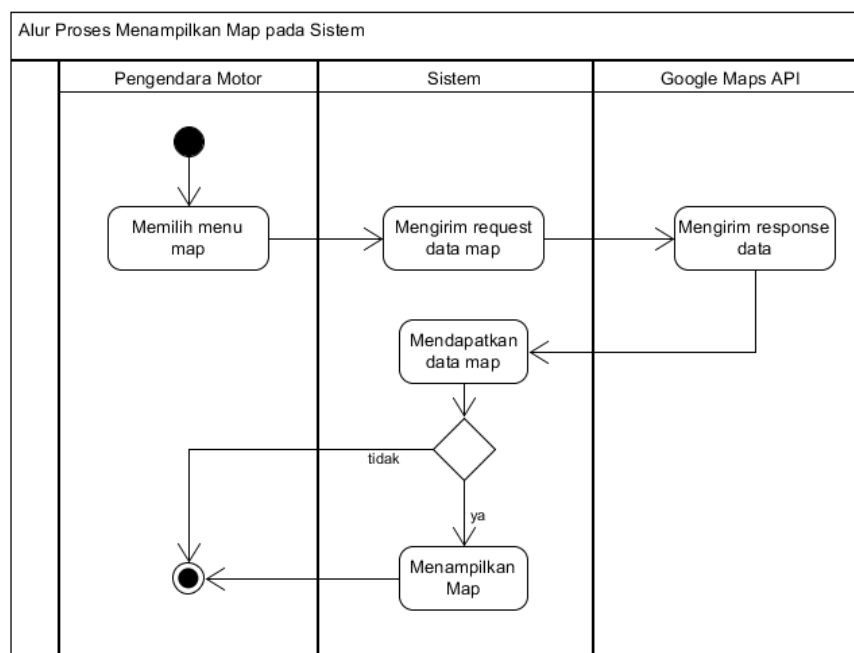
Alur Proses Menampilkan Map pada Sistem

| Pengendara Motor | Sistem | Google Maps API |
|---|---|---|

Memilih menu map

Mengirim request data map

Mengirim response data

Mendapatkan data map

tidak

ya

Menampilkan Map